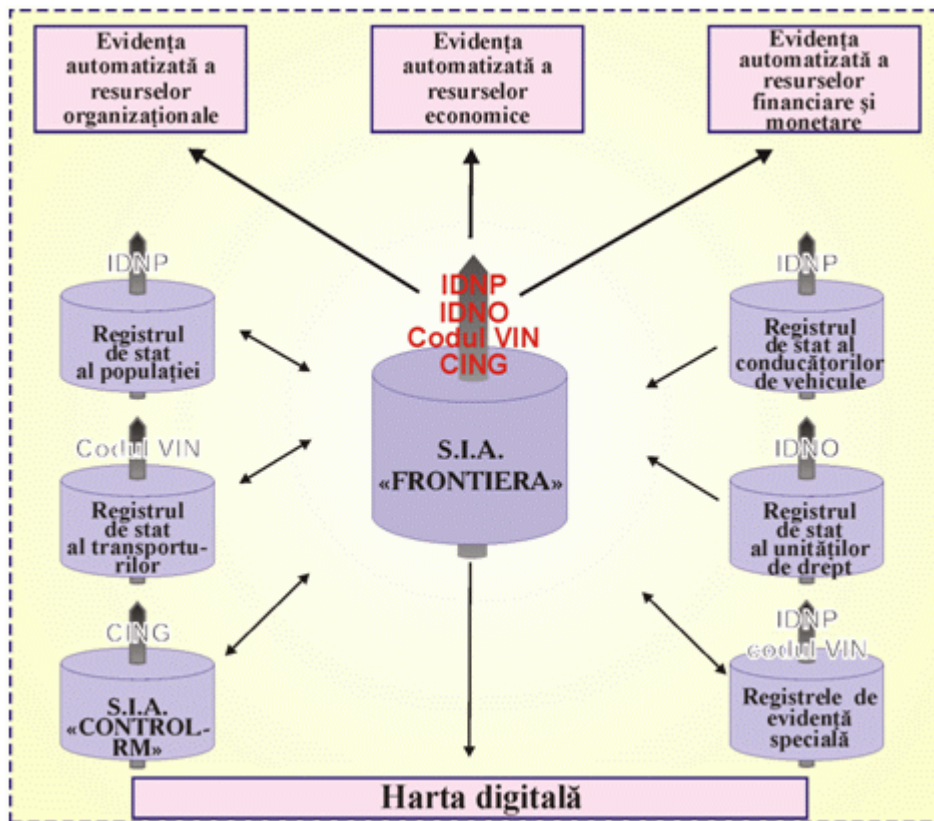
Evidența automatizată a resurselor organizaționale

Evidența automatizată a resurselor economice

Evidența automatizată a resurselor financiare și monetare

IDNP

Registrul de stat al populației

IDNP
IDNO
Codul VIN
CING

S.I.A. «FRONTIERA»

IDNP

Registrul de stat al conducătorilor de vehicule

Codul VIN

Registrul de stat al transporturilor

IDNO

Registrul de stat al unităților de drept

CING

S.I.A. «CONTROL-RM»

IDNP
codul VIN

Registrele de evidență specială

Harta digitală